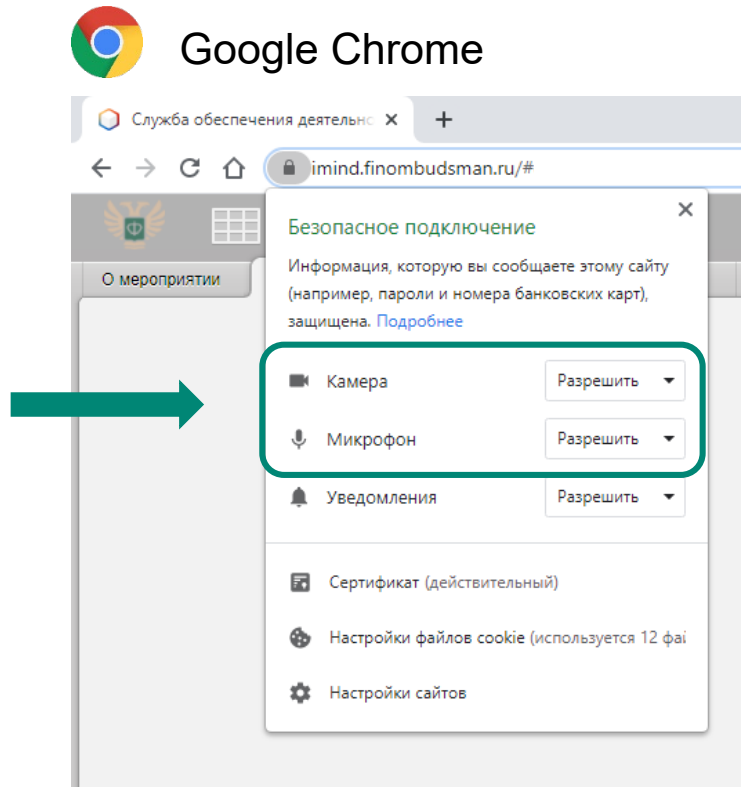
Google Chrome

Служба обеспечения деятельно ×

imind.finombudsman.ru/#

Ф

О мероприятии

Безопасное подключение

Информация, которую вы сообщаете этому сайту (например, пароли и номера банковских карт), защищена. Подробнее

Камера Разрешить

Микрофон Разрешить

Уведомления Разрешить

Сертификат (действительный)

Настройки файлов cookie (используется 12 фаі

Настройки сайтов